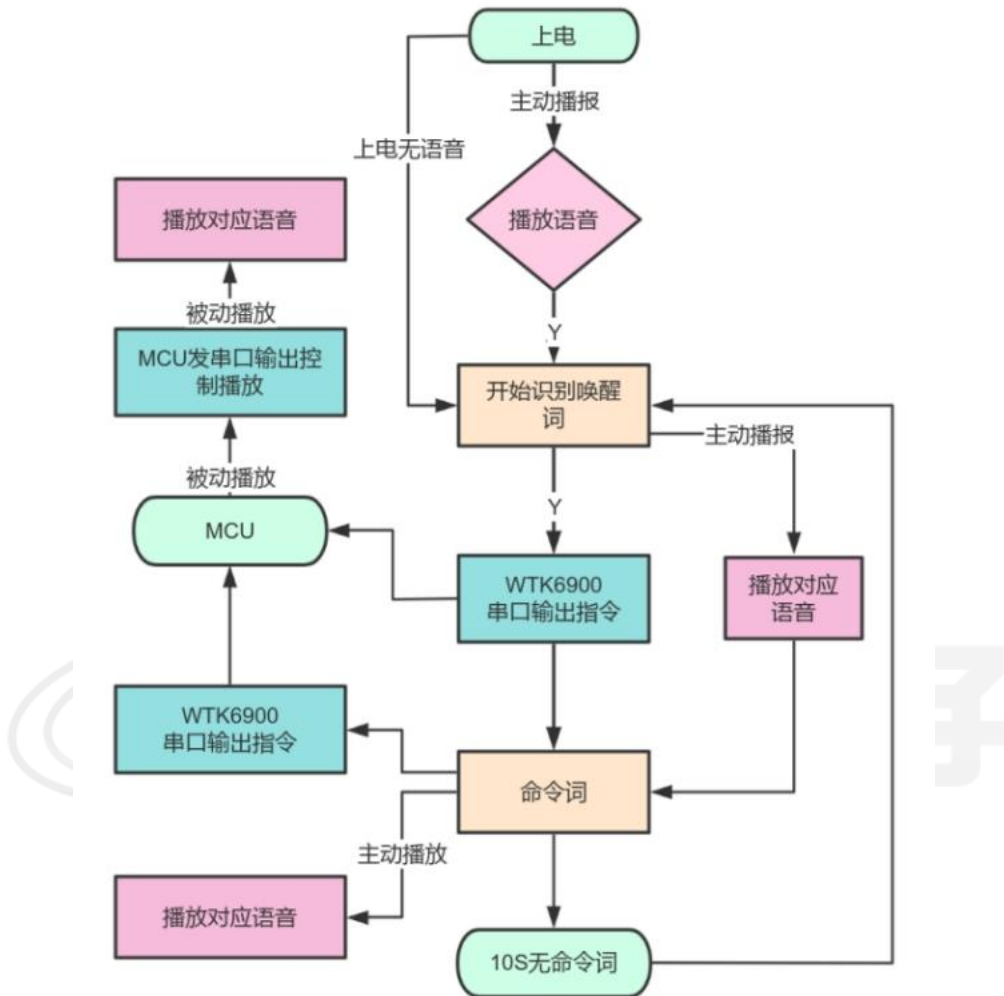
上电

主动播报

上电无语音

播放语音

播放对应语音

被动播放

MCU发串口输出控制播放

Y

开始识别唤醒词

主动播报

被动播放

MCU

Y

WTK6900
串口输出指令

播放对应语音

WTK6900
串口输出指令

命令词

主动播放

播放对应语音

10S无命令词